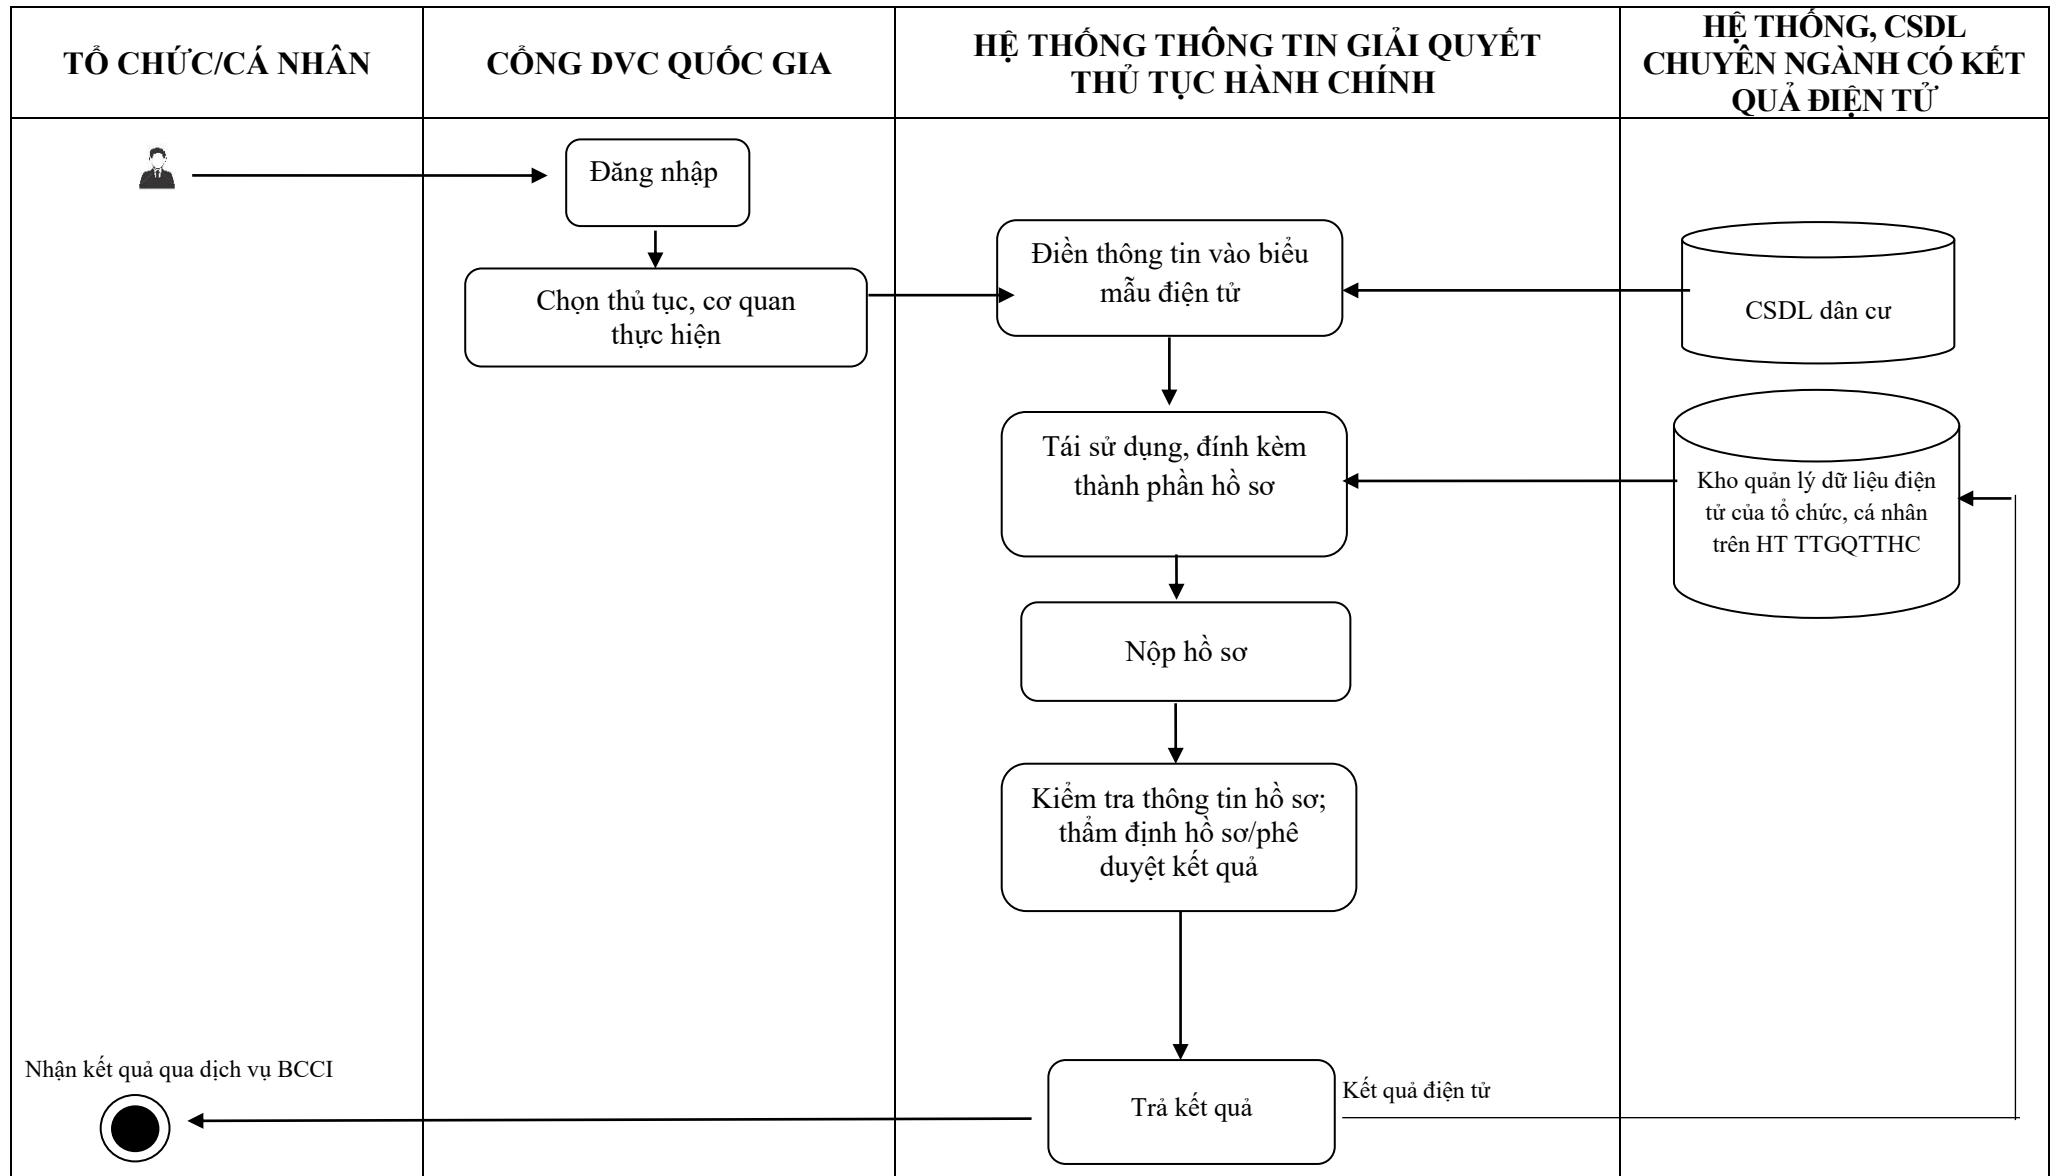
| TỔ CHỨC/CÁ NHÂN | CỔNG DVC QUỐC GIA | HỆ THỐNG THÔNG TIN GIẢI QUYẾT THỦ TỤC HÀNH CHÍNH | HỆ THỐNG, CSDL CHUYÊN NGÀNH CÓ KẾT QUẢ ĐIỆN TỬ |
|---|---|---|---|

Đăng nhập

Chọn thủ tục, cơ quan thực hiện

Điền thông tin vào biểu mẫu điện tử

CSDL dân cư

Tái sử dụng, đính kèm thành phần hồ sơ

Kho quản lý dữ liệu điện tử của tổ chức, cá nhân trên HT TTGQTTHC

Nộp hồ sơ

Kiểm tra thông tin hồ sơ; thẩm định hồ sơ/phê duyệt kết quả

Nhận kết quả qua dịch vụ BCCI

Trả kết quả

Kết quả điện tử